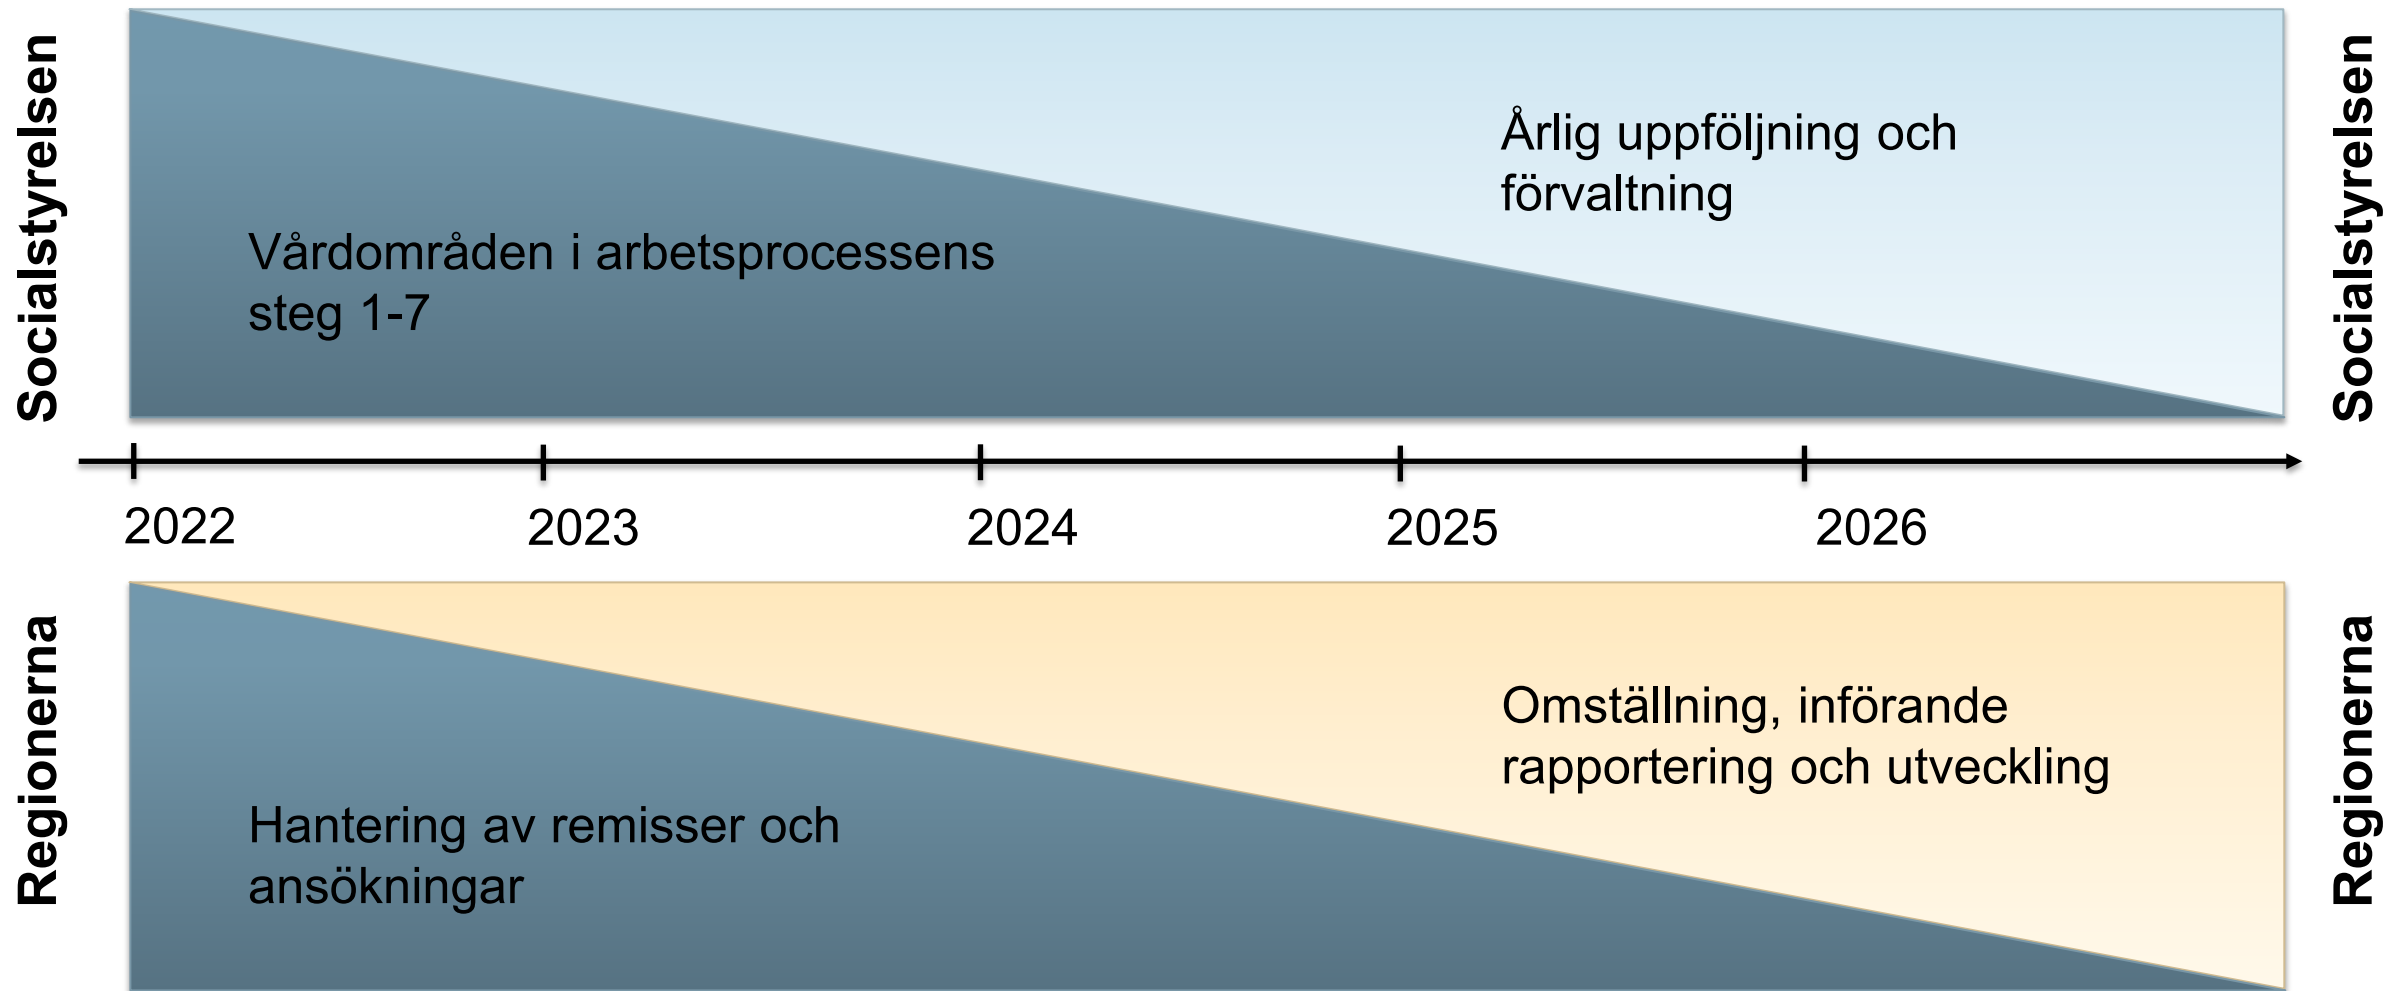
Socialstyrelsen

Årlig uppföljning och förvaltning

Vårdområden i arbetsprocessens steg 1-7

Socialstyrelsen

2022
2023
2024
2025
2026

Regionerna

Omställning, införande rapportering och utveckling

Hantering av remisser och ansökningar

Regionerna